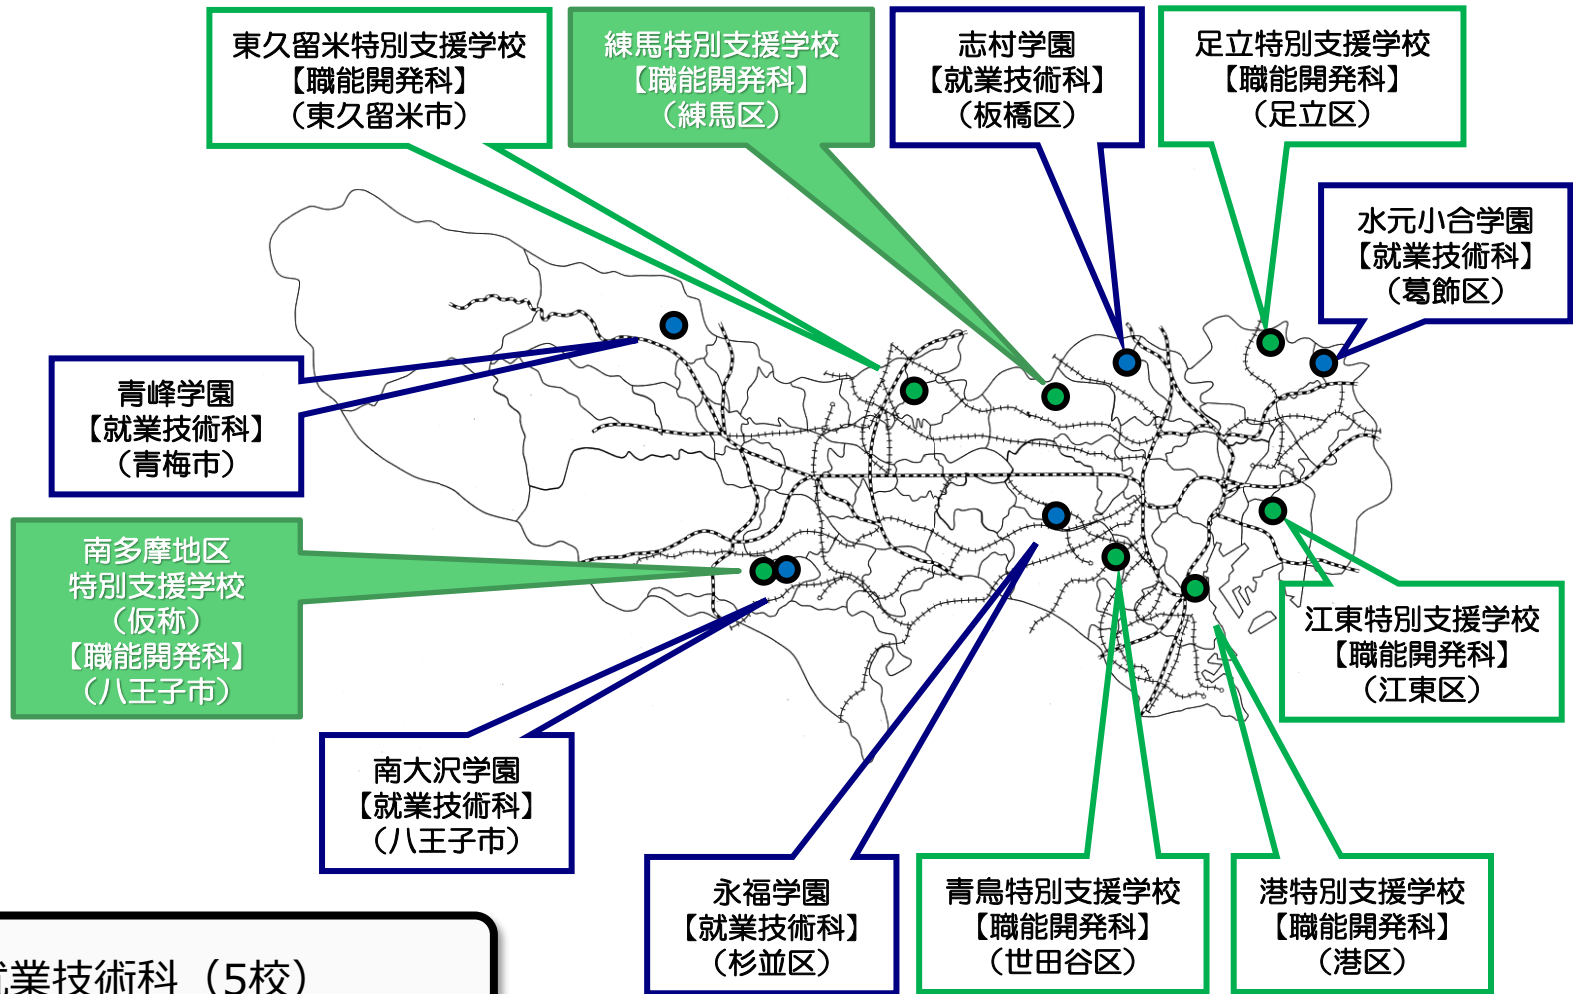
東久留米特別支援学校
【職能開発科】
（東久留米市）

練馬特別支援学校
【職能開発科】
（練馬区）

志村学園
【就業技術科】
（板橋区）

足立特別支援学校
【職能開発科】
（足立区）

水元小合学園
【就業技術科】
（葛飾区）

青峰学園
【就業技術科】
（青梅市）

南多摩地区
特別支援学校
（仮称）
【職能開発科】
（八王子市）

江東特別支援学校
【職能開発科】
（江東区）

南大沢学園
【就業技術科】
（八王子市）

永福学園
【就業技術科】
（杉並区）

青鳥特別支援学校
【職能開発科】
（世田谷区）

港特別支援学校
【職能開発科】
（港区）

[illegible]業技術科（5校）